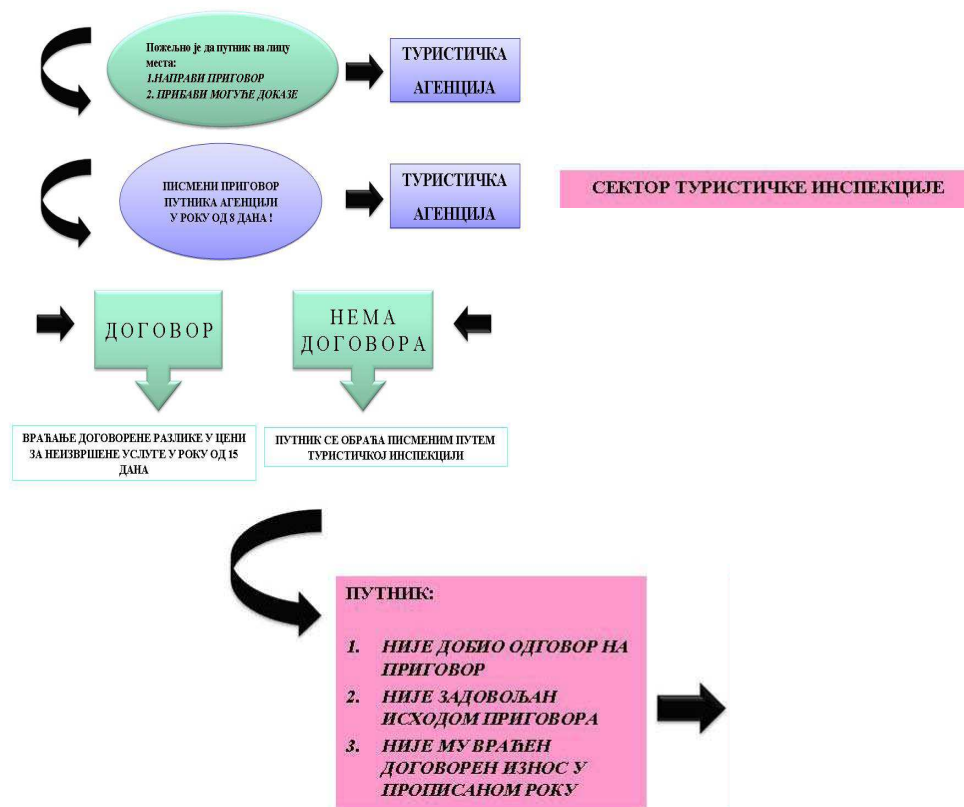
Пожељно је да путник на лицу места:
1.НАПРАВИ ПРИГОВОР
2. ПРИБАВИ МОГУЋЕ ДОКАЗЕ

ТУРИСТИЧКА АГЕНЦИЈА

ПИСМЕНИ ПРИГОВОР ПУТНИКА АГЕНЦИЈИ У РОКУ ОД 8 ДАНА !

ТУРИСТИЧКА АГЕНЦИЈА

СЕКТОР ТУРИСТИЧКЕ ИНСПЕКЦИЈЕ

ДОГОВОР

НЕМА ДОГОВОРА

ВРАЋАЊЕ ДОГОВОРЕНЕ РАЗЛИКЕ У ЦЕНИ ЗА НЕИЗВРШЕНЕ УСЛУГЕ У РОКУ ОД 15 ДАНА

ПУТНИК СЕ ОБРАЋА ПИСМЕНИМ ПУТЕМ ТУРИСТИЧКОЈ ИНСПЕКЦИЈИ

ПУТНИК:

1. НИЈЕ ДОБИО ОДГОВОР НА ПРИГОВОР
2. НИЈЕ ЗАДОВОЉАН ИСХОДОМ ПРИГОВОРА
3. НИЈЕ МУ ВРАЋЕН ДОГОВОРЕН ИЗНОС У ПРОПИСАНОМ РОКУ